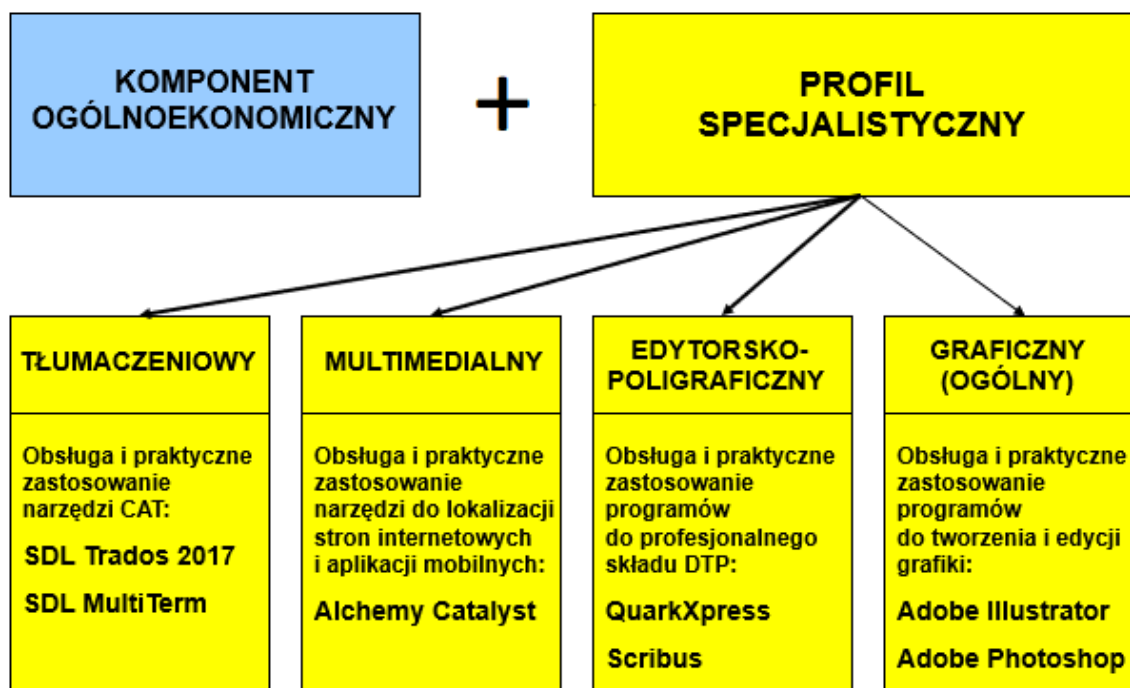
KOMPONENT OGÓLNOEKONOMICZNY

+

PROFIL SPECJALISTYCZNY

TŁUMACZENIOWY

Obsługa i praktyczne zastosowanie narzędzi CAT:

SDL Trados 2017

SDL MultiTerm

MULTIMEDIALNY

Obsługa i praktyczne zastosowanie narzędzi do lokalizacji stron internetowych i aplikacji mobilnych:

Alchemy Catalyst

EDYTORSKO-POLIGRAFICZNY

Obsługa i praktyczne zastosowanie programów do profesjonalnego składu DTP:

QuarkXpress

Scribus

GRAFICZNY (OGÓLNY)

Obsługa i praktyczne zastosowanie programów do tworzenia i edycji grafiki:

Adobe Illustrator

Adobe Photoshop